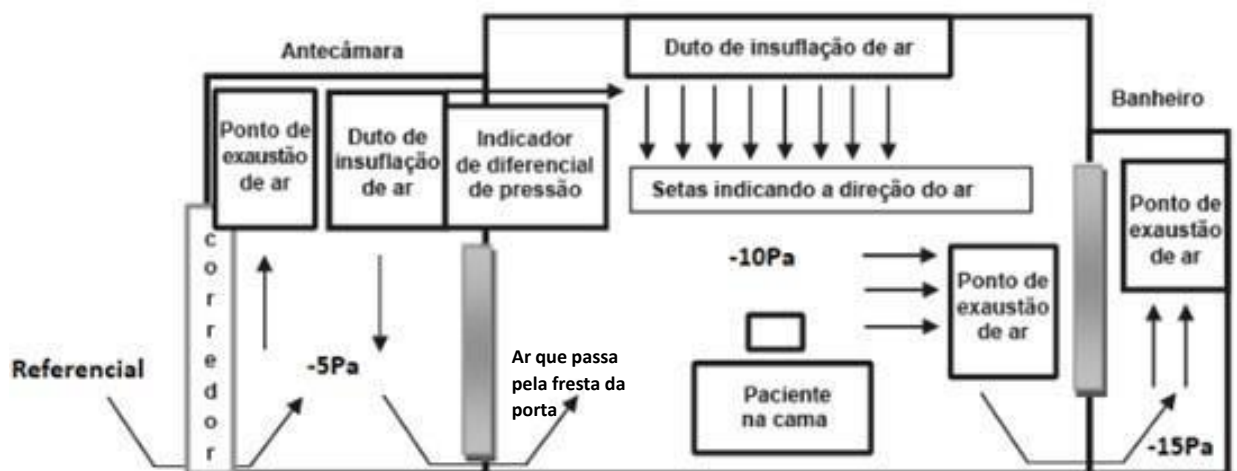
Antecâmara

Duto de insuflação de ar

Banheiro

Ponto de exaustão de ar

Duto de insuflação de ar

Indicador de diferencial de pressão

Setas indicando a direção do ar

Ponto de exaustão de ar

c o r r e d o r

-10Pa

Ponto de exaustão de ar

Referencial

-5Pa

Ar que passa pela fresta da porta

Paciente na cama

-15Pa